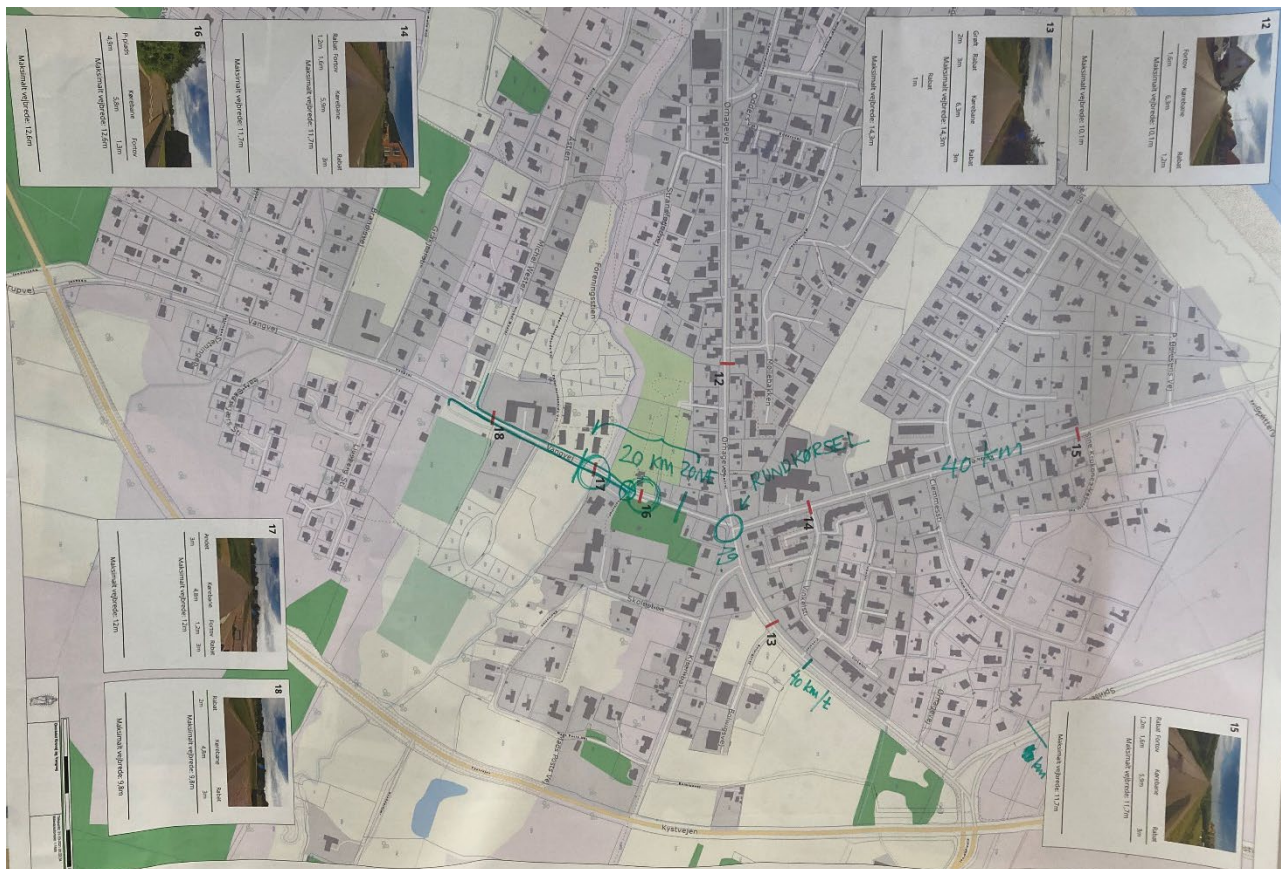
16
P-plads Kørebane Fortov
4,5m 5,8m 1,3m
Maksimalt vejbrede: 12,6m

14
Rabat Fortov Kørebane Rabat
1,3m 1,6m 5,5m 3m
Maksimalt vejbrede: 11,7m

13
Grøft Rabat Kørebane Rabat
2m 3m 6,3m 3m
Rabat
1m
Maksimalt vejbrede: 14,3m

12
Fortov Kørebane Rabat
1,5m 6,3m 1,2m
Maksimalt vejbrede: 10,1m

17
Anlæg Kørebane Fortov Rabat
3m 4,8m 1,2m 3m
Maksimalt vejbrede: 12m

18
Rabat Kørebane Rabat
2m 4,8m 3m
Maksimalt vejbrede: 9,8m

15
Rabat Fortov Kørebane Rabat
1,2m 1,6m 5,8m 3m
Maksimalt vejbrede: 11,7m

20 km zone
RUNDKØRSEL
40 km
40 km/t
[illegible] km

Foreningsstien
Kystvejen
Stokkebækvej
Strandvejen
Østergade
12
13
14
15
16
17
18
19